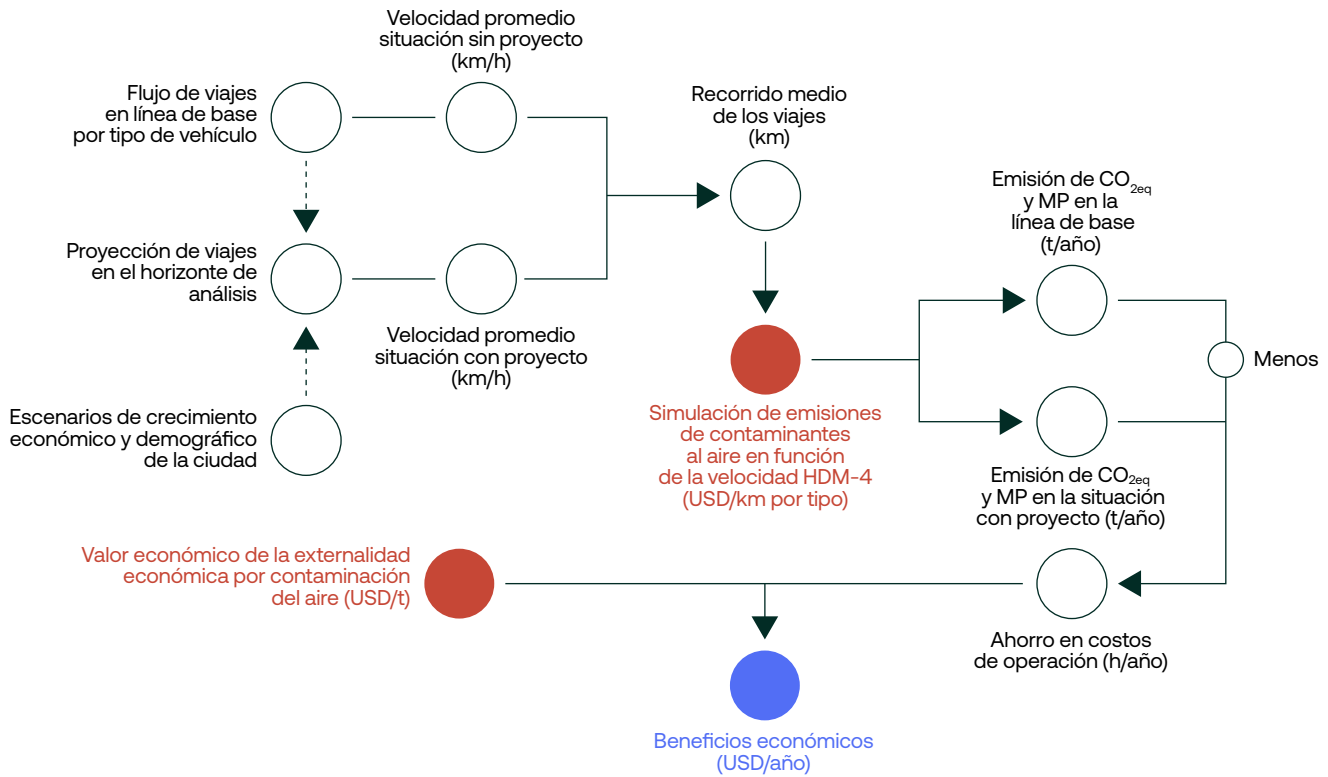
Velocidad promedio situación sin proyecto (km/h)

Flujo de viajes en línea de base por tipo de vehículo

Recorrido medio de los viajes (km)

Emisión de $CO_{2eq}$ y MP en la línea de base (t/año)

Proyección de viajes en el horizonte de análisis

Velocidad promedio situación con proyecto (km/h)

Menos

Escenarios de crecimiento económico y demográfico de la ciudad

Simulación de emisiones de contaminantes al aire en función de la velocidad HDM-4 (USD/km por tipo)

Emisión de $CO_{2eq}$ y MP en la situación con proyecto (t/año)

Valor económico de la externalidad económica por contaminación del aire (USD/t)

Ahorro en costos de operación (h/año)

Beneficios económicos (USD/año)